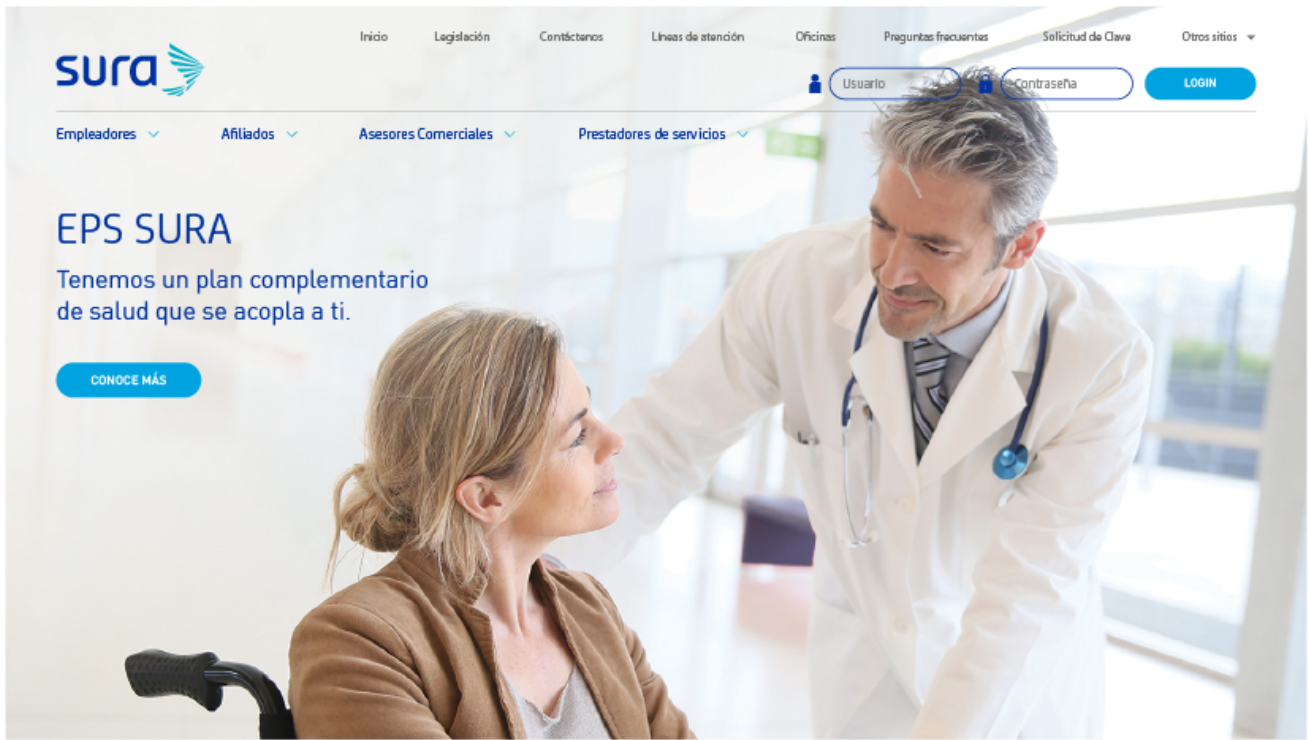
sura

Inicio Legislación Contáctenos Líneas de atención Oficinas Preguntas frecuentes Solicitud de Clave Otros sitios

Usuario Contraseña LOGIN

Empleadores Afiliados Asesores Comerciales Prestadores de servicios

EPS SURA

Tenemos un plan complementario de salud que se acopla a ti.

CONOCE MÁS